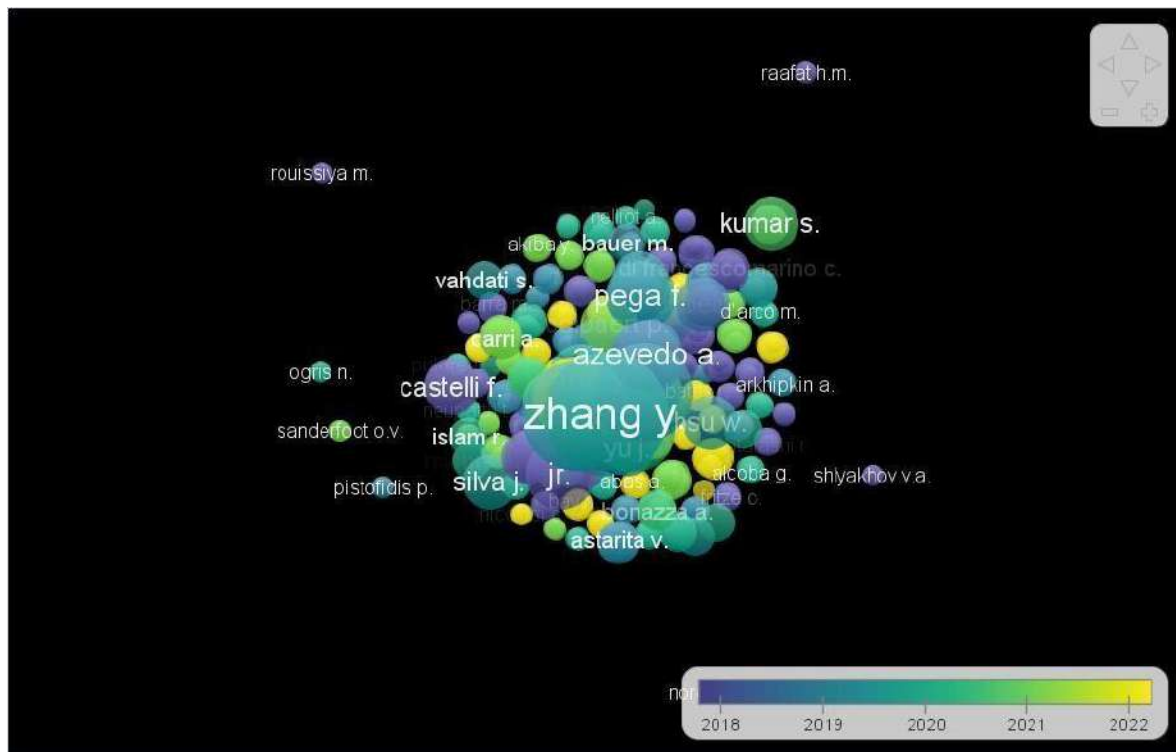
raafat h.m.

rouissiya m.

kumar s.

akiba y.

bauer m.

vahdati s.

pega f.

d'arco m.

carri a.

azevedo a.

ogris n.

castelli f.

arkhipkin a.

zhang y.

hsu w.

sanderfoot o.v.

islam r.

alcoba g.

shlyakhov v.a.

silva j.

jr.

pistofidis p.

bonazza a.

astarita v.

2018

2019

2020

2021

2022